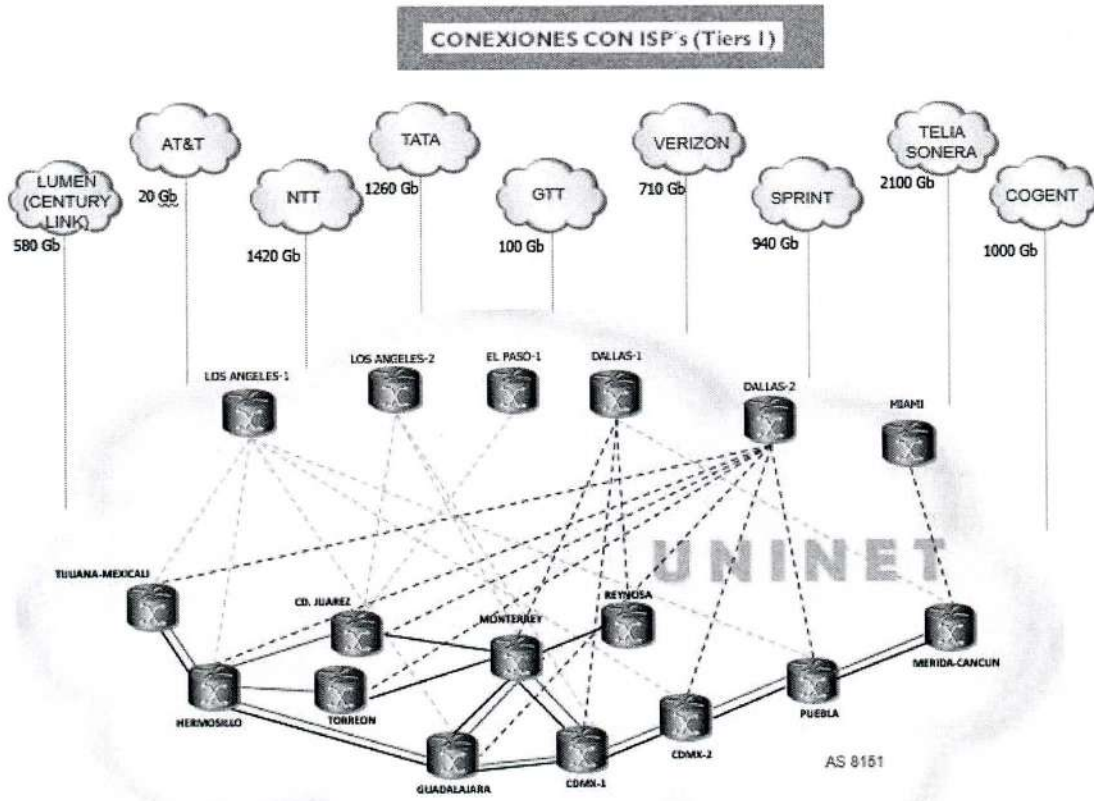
CONEXIONES CON ISP's (Tiers I)

LUMEN (CENTURY LINK)
580 Gb

AT&T
20 Gb

NTT
1420 Gb

TATA
1260 Gb

GTT
100 Gb

VERIZON
710 Gb

SPRINT
940 Gb

TELIA SONERA
2100 Gb

COGENT
1000 Gb

LOS ANGELES-1
LOS ANGELES-2
EL PASO-1
DALLAS-1
DALLAS-2
MIAMI

UNINET

TIJUANA-MEXICALI
CD. JUAREZ
MONTERREY
REYNOSA
HERMOSILLO
TORREON
GUADALAJARA
CDMX-1
CDMX-2
PUEBLA
MERIDA-CANCUN

AS 8151